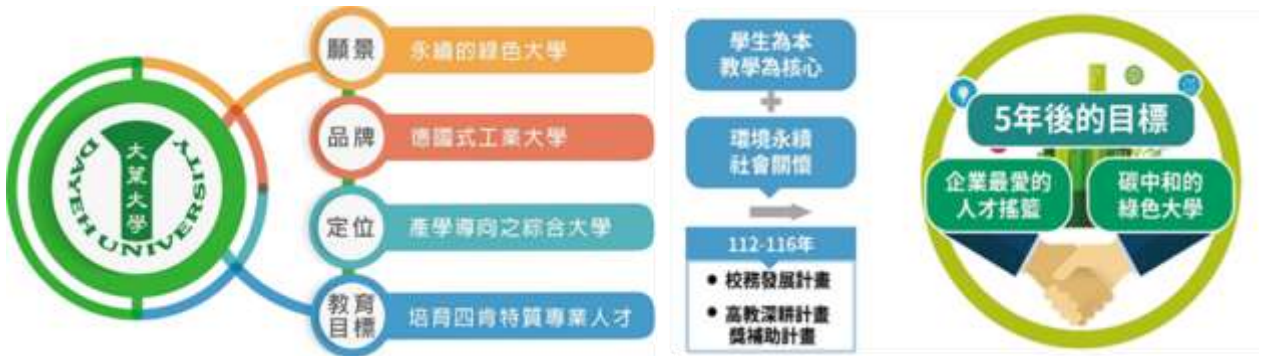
大葉大學
DAYEH UNIVERSITY

願景 永續的綠色大學

品牌 德國式工業大學

定位 產學導向之綜合大學

教育目標 培育四肯特質專業人才

學生為本
教學為核心

+

環境永續
社會關懷

112-116年
• 校務發展計畫
• 高教深耕計畫獎補助計畫

5年後的目標

企業最愛的人才搖籃

碳中和的綠色大學